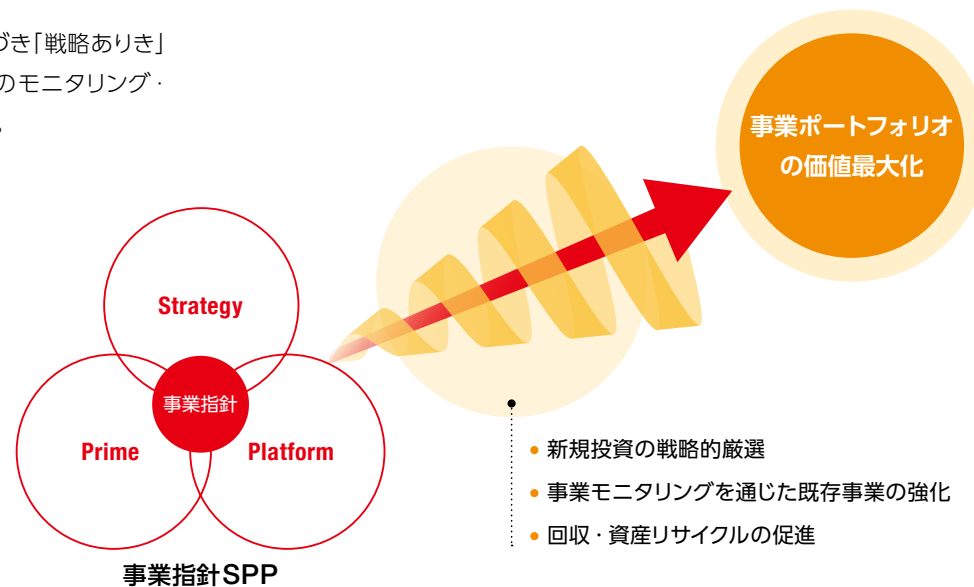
づき「戦略ありき」
のモニタリング・
・

事業ポートフォリオの価値最大化

Strategy

事業指針

Prime

Platform

事業指針SPP

• 新規投資の戦略的厳選
• 事業モニタリングを通じた既存事業の強化
• 回収・資産リサイクルの促進